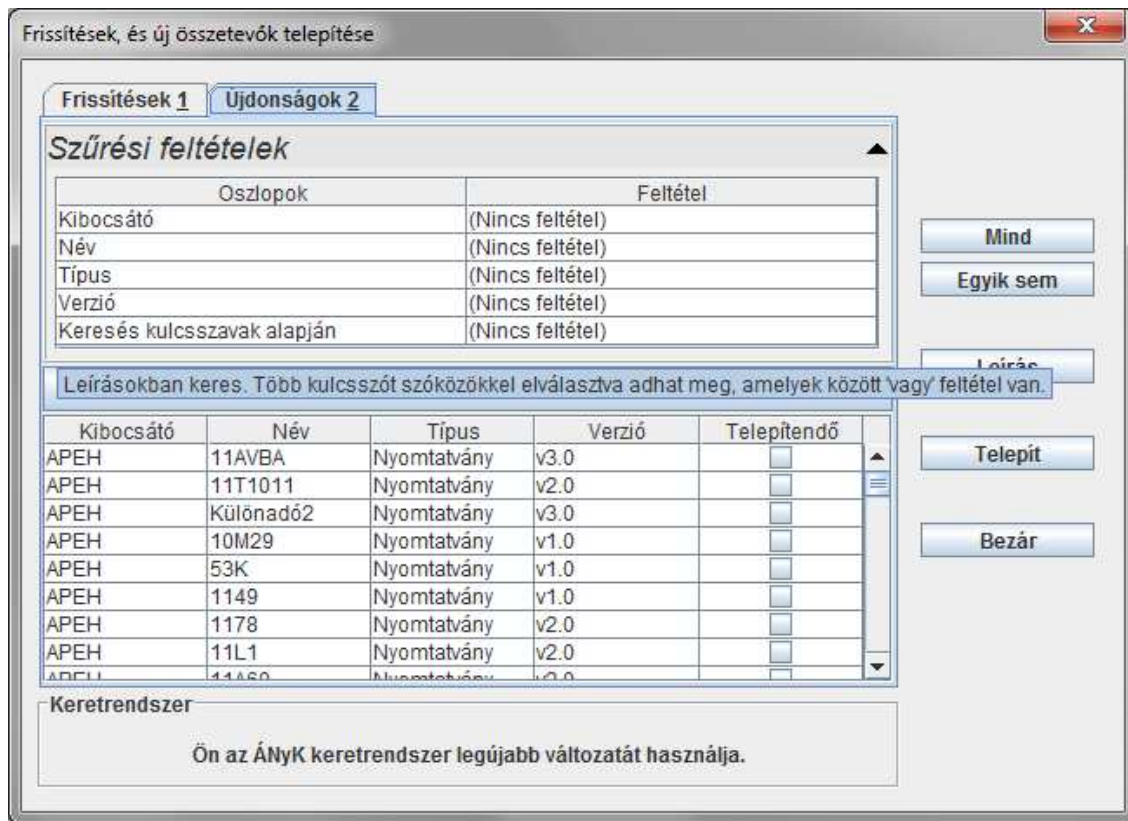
Frissítések, és új összetevők telepítése

Frissítések 1 Újdonságok 2

Szűrési feltételek

| Oszlopok | Feltétel |
|---|---|
| Kibocsátó | (Nincs feltétel) |
| Név | (Nincs feltétel) |
| Típus | (Nincs feltétel) |
| Verzió | (Nincs feltétel) |
| Keresés kulcsszavak alapján | (Nincs feltétel) |

Mind
Egyik sem
Leírás

Leírásokban keres. Több kulcsszót szóközökkel elválasztva adhat meg, amelyek között 'vagy' feltétel van.

| Kibocsátó | Név | Típus | Verzió | Telepítendő |
|---|---|---|---|---|
| APEH | 11AVBA | Nyomtatvány | v3.0 | |
| APEH | 11T1011 | Nyomtatvány | v2.0 | |
| APEH | Különadó2 | Nyomtatvány | v3.0 | |
| APEH | 10M29 | Nyomtatvány | v1.0 | |
| APEH | 53K | Nyomtatvány | v1.0 | |
| APEH | 1149 | Nyomtatvány | v1.0 | |
| APEH | 1178 | Nyomtatvány | v2.0 | |
| APEH | 11L1 | Nyomtatvány | v2.0 | |
| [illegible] | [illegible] | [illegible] | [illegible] | |

Telepít
Bezár

Keretrendszer
Ön az ÁNyK keretrendszer legújabb változatát használja.